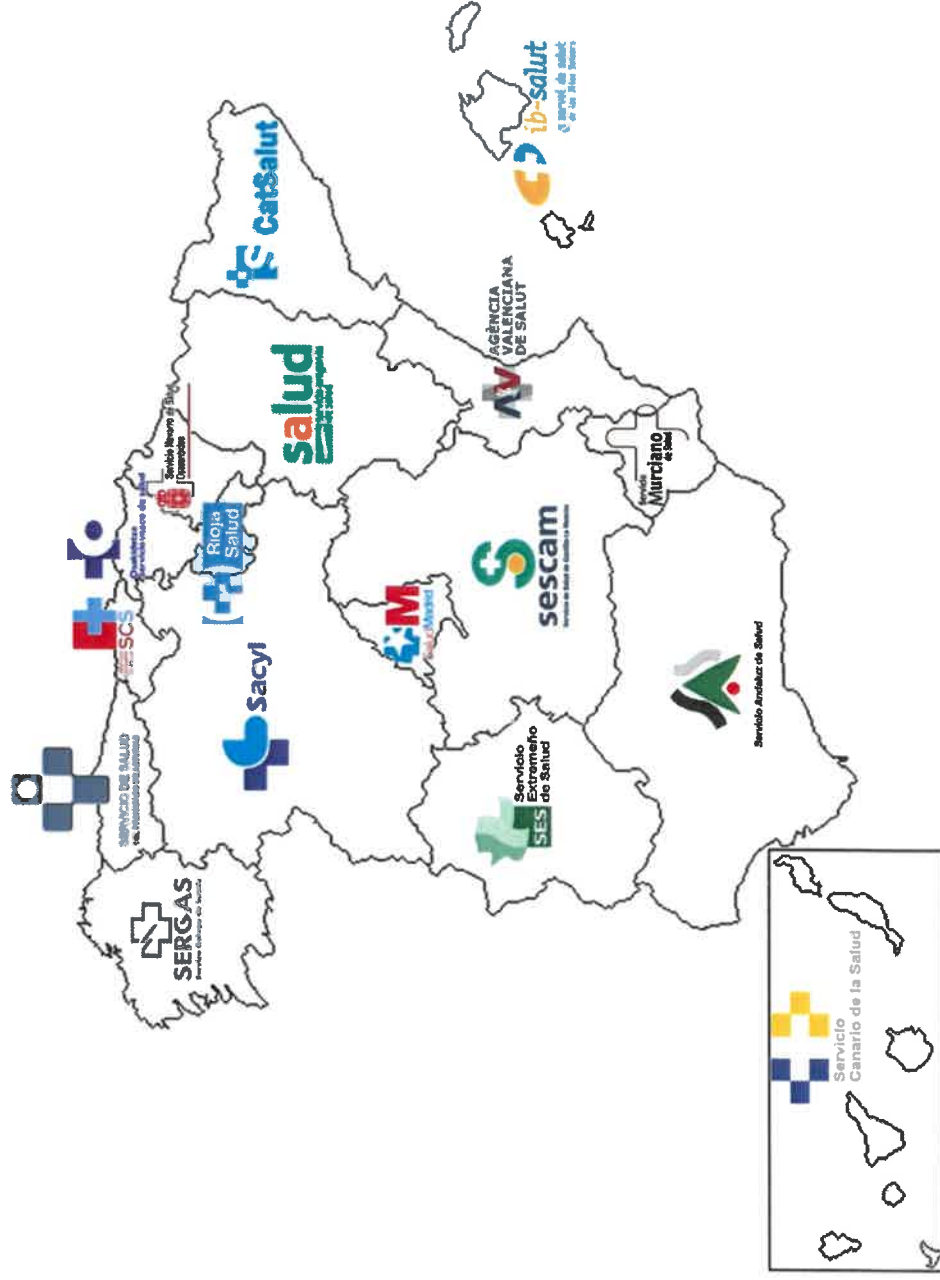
ib-salut
el servei de salut de les Illes Balears

CatSalut

AGÈNCIA VALENCIANA DE SALUT

salud
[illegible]

Servicio Navarro de Salud
Osasunbidea

Osakidetza
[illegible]

Rioja Salud

SCS

Servicio Murciano de Salud

sescam
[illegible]

SaludMadrid

Sacyl

SERVICIO DE SALUD
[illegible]

SERGAS
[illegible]

Servicio Extremeño de Salud
SES

Servicio Andaluz de Salud

Servicio Canario de la Salud